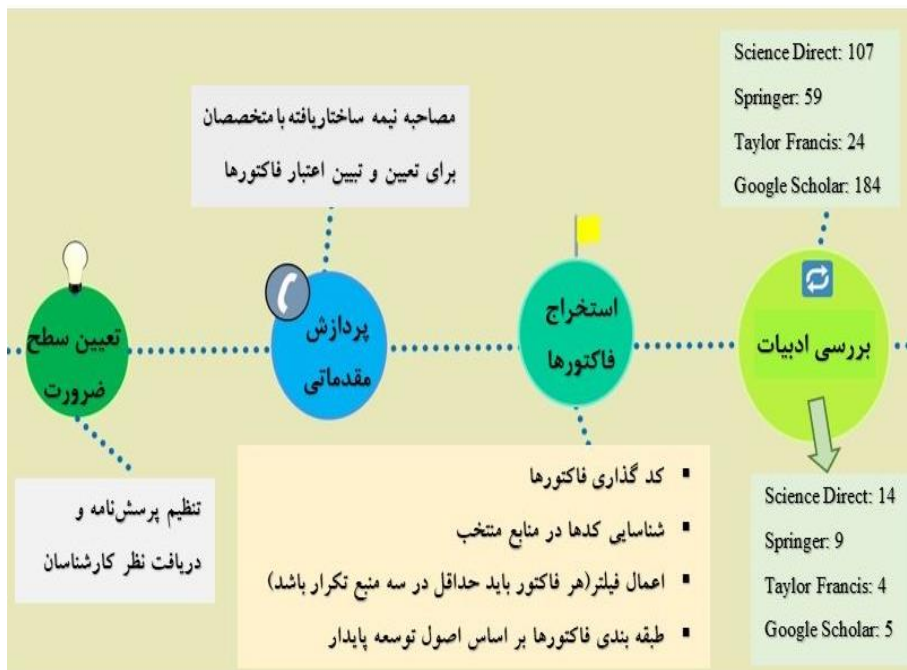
Science Direct: 107
Springer: 59
Taylor Francis: 24
Google Scholar: 184

مصاحبه نیمه ساختاریافته با متخصصان برای تعیین و تبیین اعتبار فاکتورها

بررسی ادبیات

استخراج فاکتورها

پردازش مقدماتی

تعیین سطح ضرورت

Science Direct: 14
Springer: 9
Taylor Francis: 4
Google Scholar: 5

▪ کد گذاری فاکتورها
▪ شناسایی کدها در منابع منتخب
▪ اعمال فیلتر(هر فاکتور باید حداقل در سه منبع تکرار باشد)
▪ طبقه بندی فاکتورها بر اساس اصول توسعه پایدار

تنظیم پرسش‌نامه و دریافت نظر کارشناسان